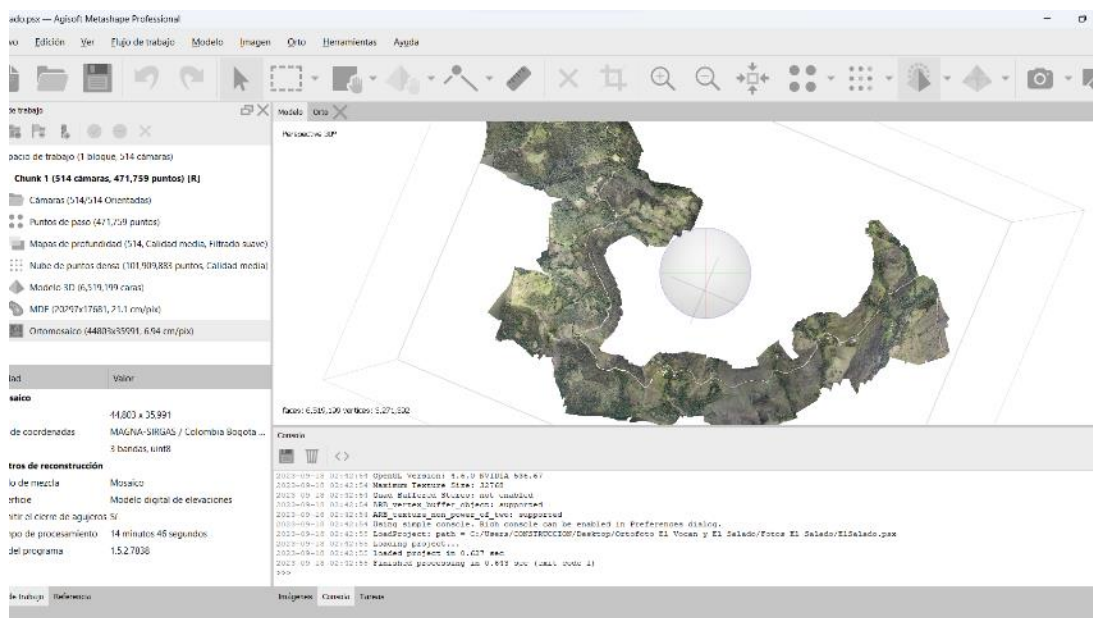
ado.psx — Agisoft Metashape Professional

vo Edición Ver Flujo de trabajo Modelo Imagen Orto Herramientas Ayuda

de trabajo

pacio de trabajo (1 bloque, 514 cámaras)

Chunk 1 (514 cámaras, 471,759 puntos) [R]

Cámaras (514/514 Orientadas)

Puntos de paso (471,759 puntos)

Mapas de profundidad (514, Calidad media, Filtrado suave)

Nube de puntos densa (101,909,883 puntos, Calidad media)

Modelo 3D (6,519,199 caras)

MDE (20297x17681, 21.1 cm/pix)

Ortomosaico (44803x35991, 6.94 cm/pix)

| dad | Valor |
|---|---|
| saico | |
| | 44,803 x 35,991 |
| de coordenadas | MAGNA-SIRGAS / Colombia Bogota ... |
| | 3 bandas, uint8 |
| tros de reconstrucción | |
| do de mezcla | Mosaico |
| erficie | Modelo digital de elevaciones |
| bitir el cierre de agujeros | Sí |
| mpo de procesamiento | 14 minutos 46 segundos |
| del programa | 1.5.2.7838 |

de trabajo Referencia

Modelo Orto

Perspective 30°

faces: 6,519,199 vertices: 3,271,832

Consola

2023-09-18 02:42:54 OpenGL Version: 4.6.0 NVIDIA 536.67
2023-09-18 02:42:54 Maximum Texture Size: 32768
2023-09-18 02:42:54 Quad Buffered Stereo: not enabled
2023-09-18 02:42:54 ARB_vertex_buffer_object: supported
2023-09-18 02:42:54 ARB_texture_non_power_of_two: supported
2023-09-18 02:42:54 Using simple console. Rich console can be enabled in Preferences dialog.
2023-09-18 02:42:55 LoadProject: path = C:/Users/CONSTRUCCION/Desktop/Ortofoto El Vocan y El Salado/Fotos El Salado/ElSalado.psx
2023-09-18 02:42:55 Loading project...
2023-09-18 02:42:55 loaded project in 0.637 sec
2023-09-18 02:42:55 Finished processing in 0.643 sec (exit code 1)
>>>

Imágenes Consola Tareas